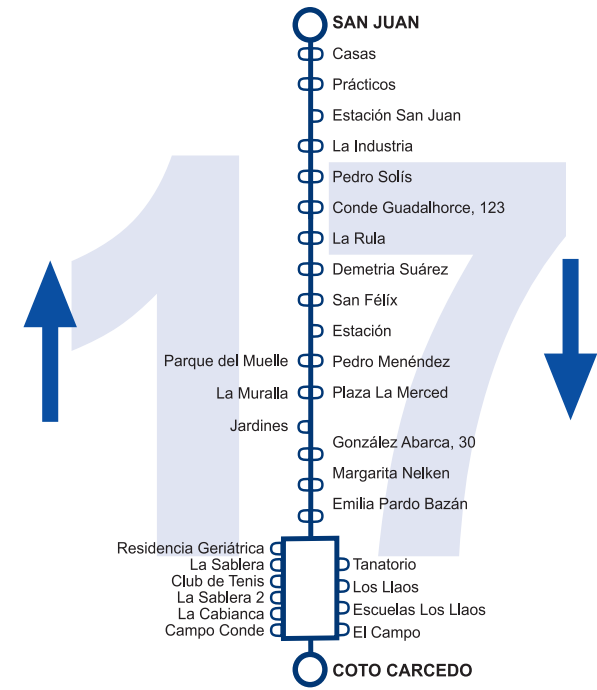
SAN JUAN
Casas
Prácticos
Estación San Juan
La Industria
Pedro Solís
Conde Guadalhorce, 123
La Rula
Demetria Suárez
San Félix
Estación
Parque del Muelle
Pedro Menéndez
La Muralla
Plaza La Merced
Jardines
González Abarca, 30
Margarita Nelken
Emilia Pardo Bazán
Residencia Geriátrica
La Sablera
Club de Tenis
La Sablera 2
La Cabianca
Campo Conde
Tanatorio
Los Llaos
Escuelas Los Llaos
El Campo
COTO CARCEDO
17